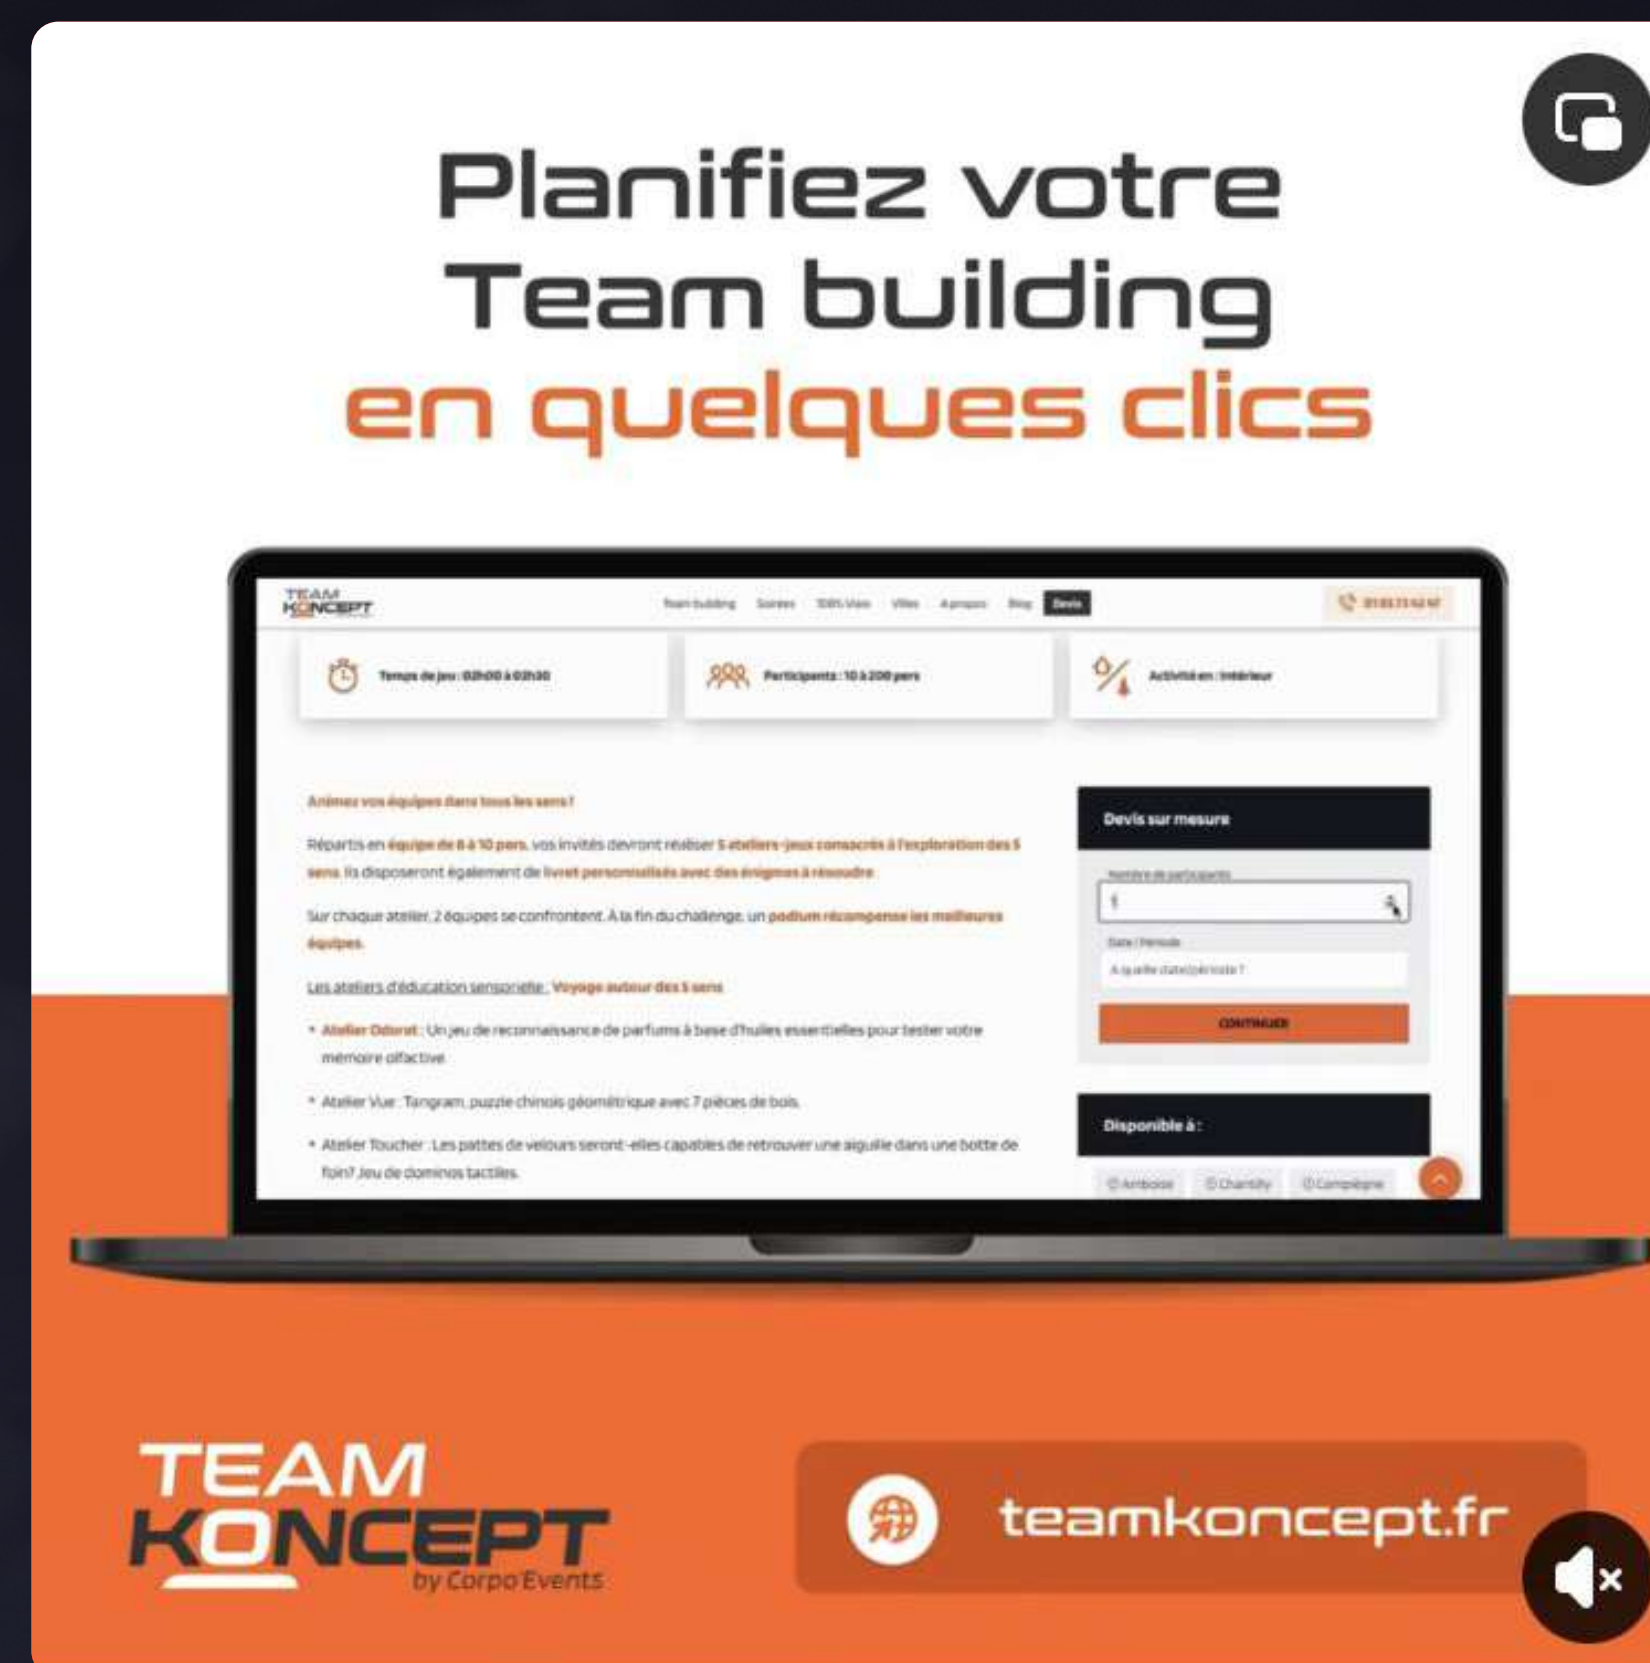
Planifiez votre Team building en quelques clics

TEAM KONCEPT

Team building Soirées 100% Visio Villes À propos Blog Devis

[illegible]

Temps de jeu : 02h00 à 02h30

Participants : 10 à 200 pers

Activité en : Intérieur

Animez vos équipes dans tous les sens !

Répartis en équipe de 8 à 10 pers, vos invités devront réaliser 5 ateliers-jeux consacrés à l'exploration des 5 sens. Ils disposeront également de livret personnalisés avec des énigmes à résoudre.

Sur chaque atelier, 2 équipes se confrontent. À la fin du challenge, un podium récompense les meilleures équipes.

Les ateliers d'éducation sensorielle : Voyage autour des 5 sens

• Atelier Odorat : Un jeu de reconnaissance de parfums à base d'huiles essentielles pour tester votre mémoire olfactive

• Atelier Vue : Tangram, puzzle chinois géométrique avec 7 pièces de bois.

• Atelier Toucher : Les pattes de velours seront-elles capables de retrouver une aiguille dans une botte de foin? Jeu de dominos tactiles.

Devis sur mesure

Nombre de participants

1

Date / Période

À quelle date/période ?

CONTINUER

Disponible à :

Amboise Chantilly Compiègne

TEAM KONCEPT by Corpo Events

teamkoncept.fr